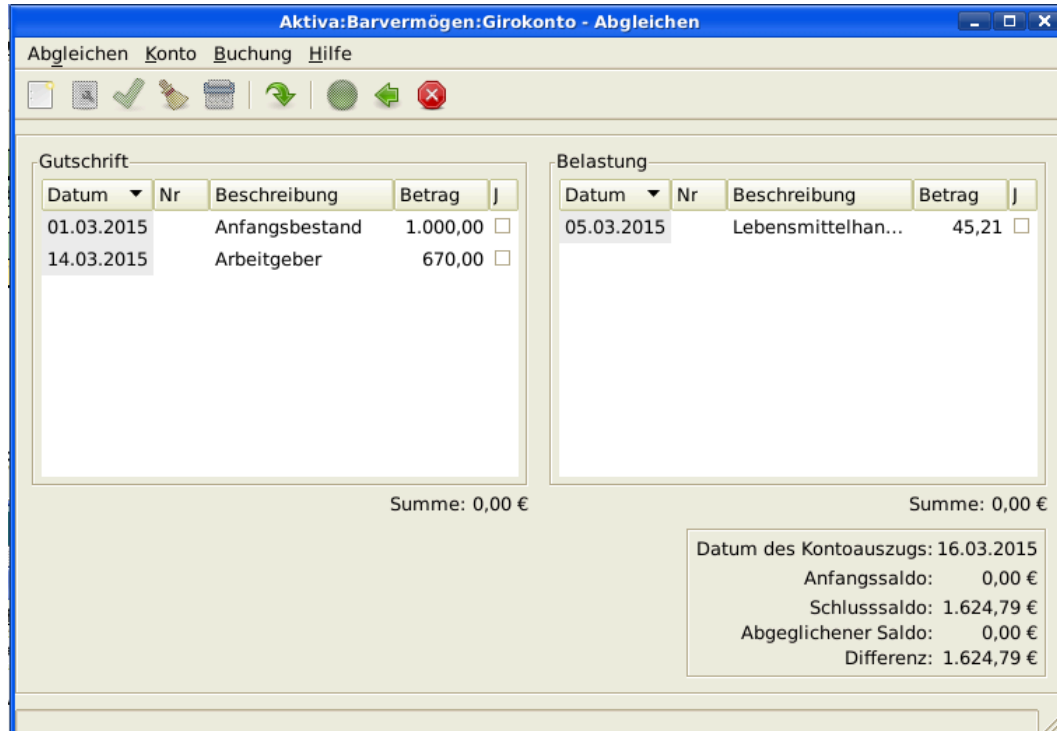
Aktiva:Barvermögen:Girokonto - Abgleichen

Abgleichen Konto Buchung Hilfe

Gutschrift

| Datum | Nr | Beschreibung | Betrag | J |
|---|---|---|---|---|
| 01.03.2015 | | Anfangsbestand | 1.000,00 | ☐ |
| 14.03.2015 | | Arbeitgeber | 670,00 | ☐ |

Summe: 0,00 €

Belastung

| Datum | Nr | Beschreibung | Betrag | J |
|---|---|---|---|---|
| 05.03.2015 | | Lebensmittelhan... | 45,21 | ☐ |

Summe: 0,00 €

Datum des Kontoauszugs: 16.03.2015
Anfangssaldo: 0,00 €
Schlusssaldo: 1.624,79 €
Abgeglichener Saldo: 0,00 €
Differenz: 1.624,79 €